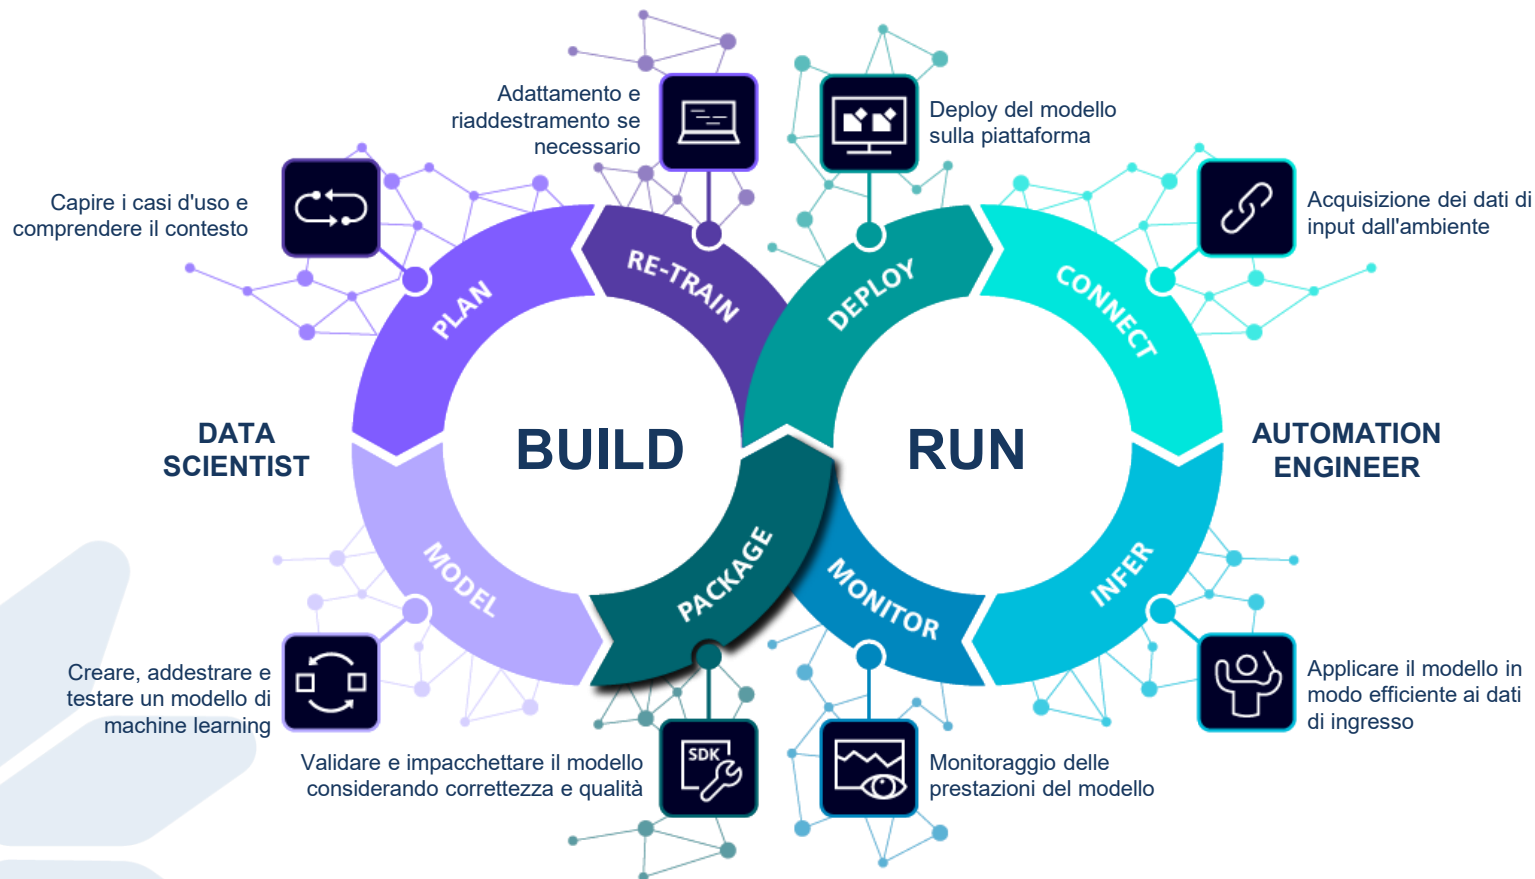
Adattamento e riaddestramento se necessario

Deploy del modello sulla piattaforma

Capire i casi d'uso e comprendere il contesto

Acquisizione dei dati di input dall'ambiente

RE-TRAIN

DEPLOY

PLAN

CONNECT

DATA SCIENTIST

BUILD

RUN

AUTOMATION ENGINEER

MODEL

PACKAGE

MONITOR

INFER

Creare, addestrare e testare un modello di machine learning

Applicare il modello in modo efficiente ai dati di ingresso

Validare e impacchettare il modello considerando correttezza e qualità

SDK

Monitoraggio delle prestazioni del modello